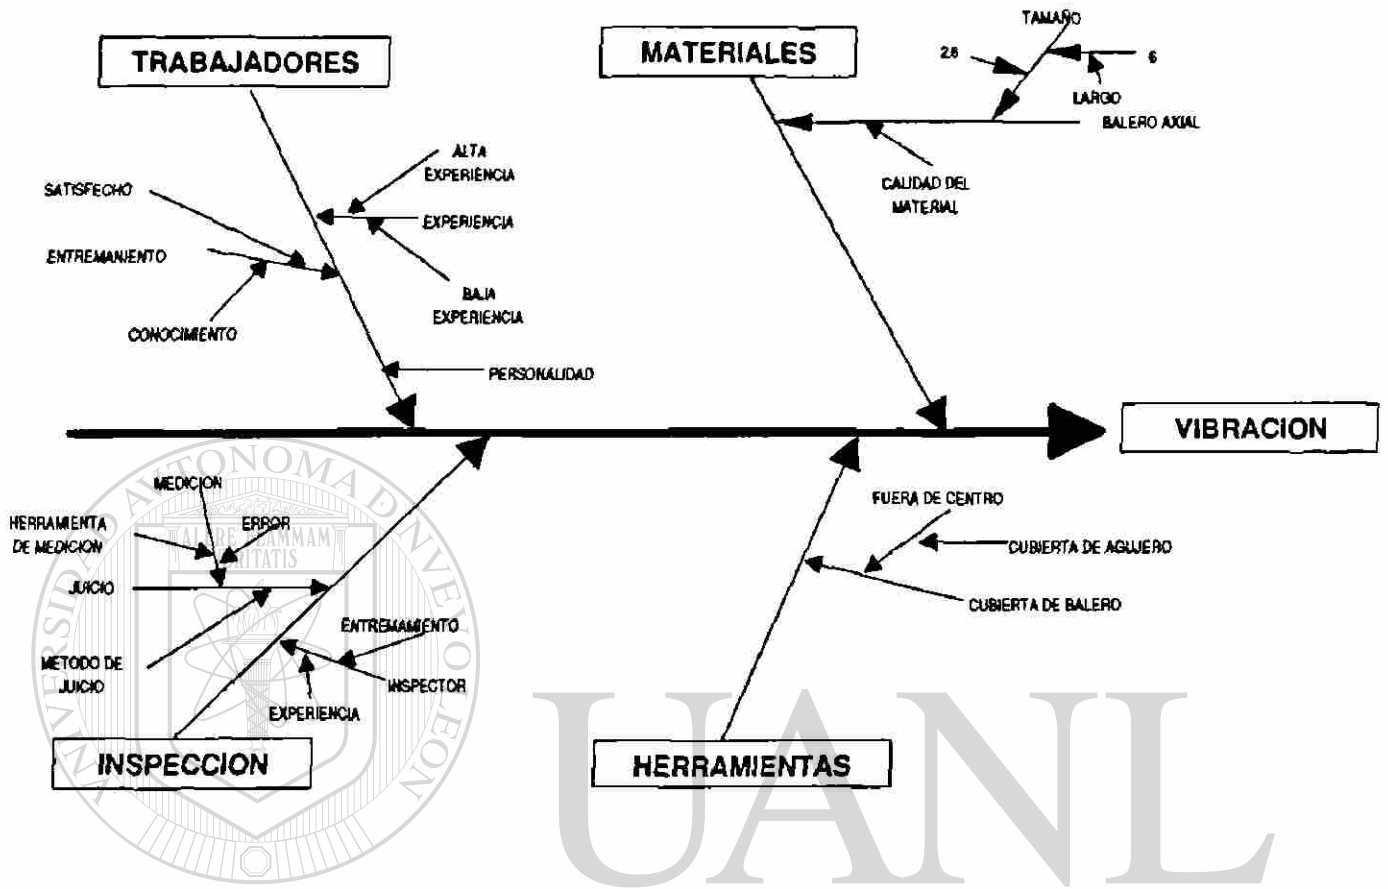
TRABAJADORES

MATERIALES

TAMAÑO

2.6

6

LARGO

BALERO AXIAL

CALIDAD DEL MATERIAL

ALTA EXPERIENCIA

SATISFECHO

EXPERIENCIA

ENTREMANIENTO

BAJA EXPERIENCIA

CONOCIMIENTO

PERSONALIDAD

VIBRACION

MEDICION

HERRAMIENTA DE MEDICION

ERROR

JUICIO

METODO DE JUICIO

ENTREMAMIENTO

INSPECTOR

EXPERIENCIA

INSPECCION

FUERA DE CENTRO

CUBIERTA DE AGUJERO

CUBIERTA DE BALERO

HERRAMIENTAS

UNIVERSIDAD AUTÓNOMA DE NUEVO LEÓN

ALERE FLAMMAM VERITATIS

UANL